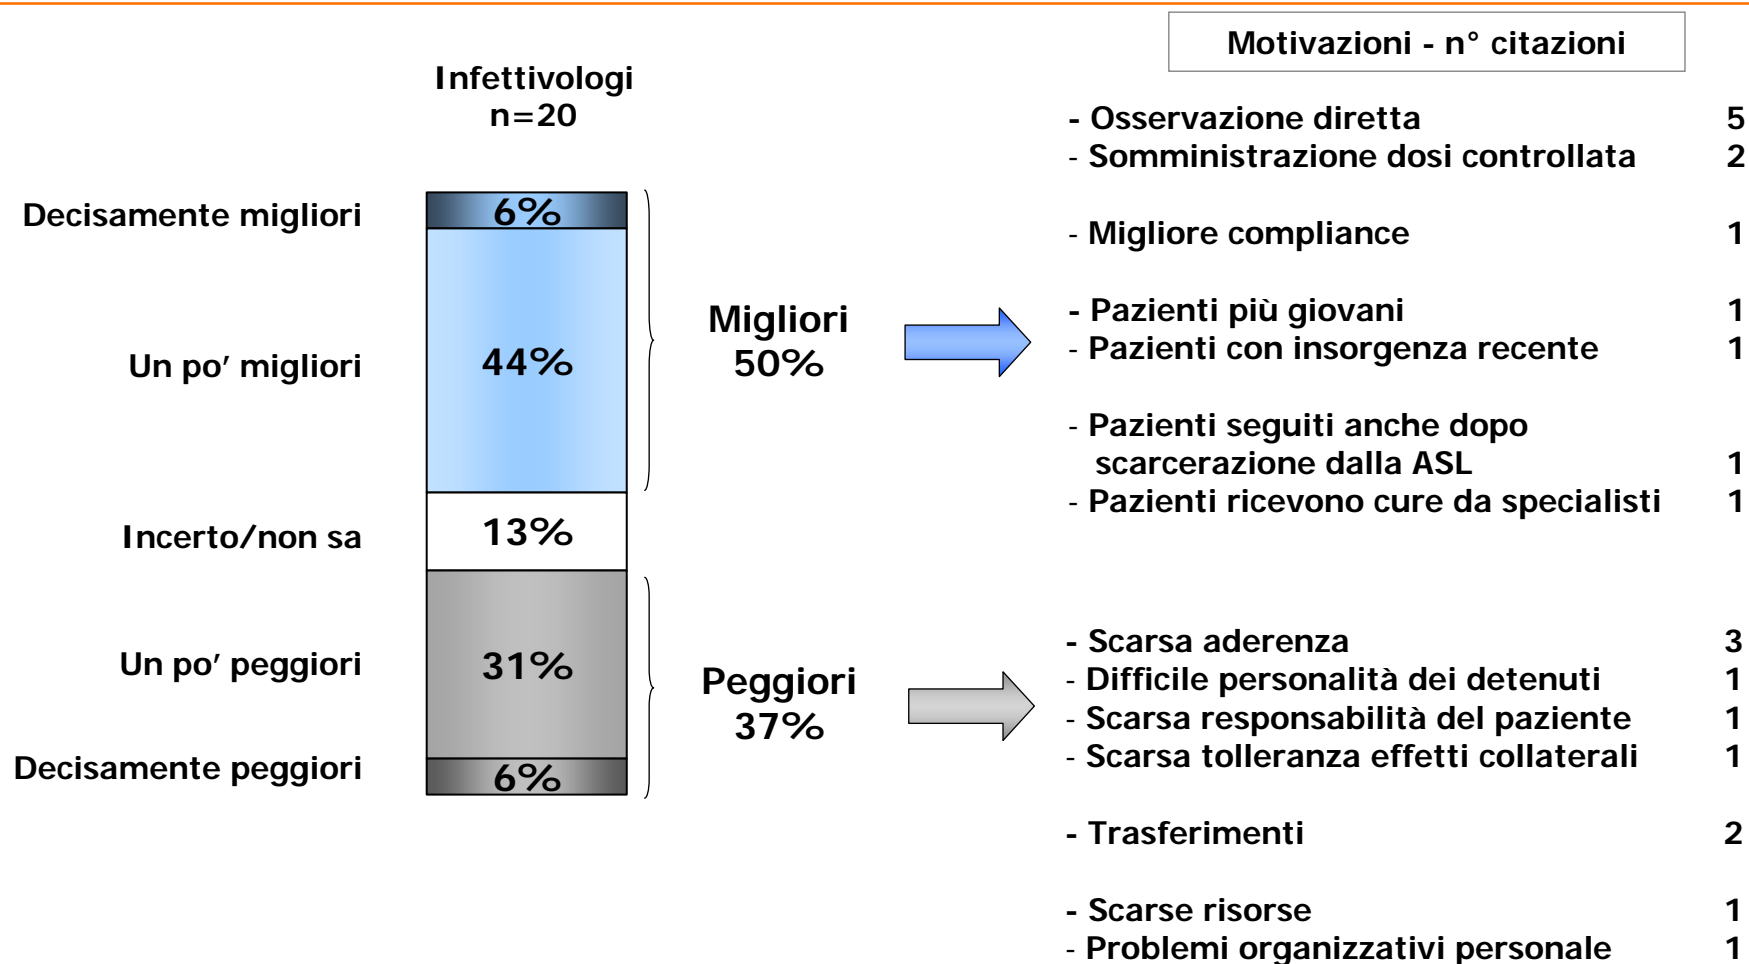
Infettivologi
n=20

Decisamente migliori
6%

Un po' migliori
44%

Incerto/non sa
13%

Un po' peggiori
31%

Decisamente peggiori
6%

Migliori
50%

Peggiori
37%

Motivazioni - n° citazioni

- Osservazione diretta 5
- Somministrazione dosi controllata 2

- Migliore compliance 1

- Pazienti più giovani 1
- Pazienti con insorgenza recente 1

- Pazienti seguiti anche dopo scarcerazione dalla ASL 1
- Pazienti ricevono cure da specialisti 1

- Scarsa aderenza 3
- Difficile personalità dei detenuti 1
- Scarsa responsabilità del paziente 1
- Scarsa tolleranza effetti collaterali 1

- Trasferimenti 2

- Scarse risorse 1
- Problemi organizzativi personale 1